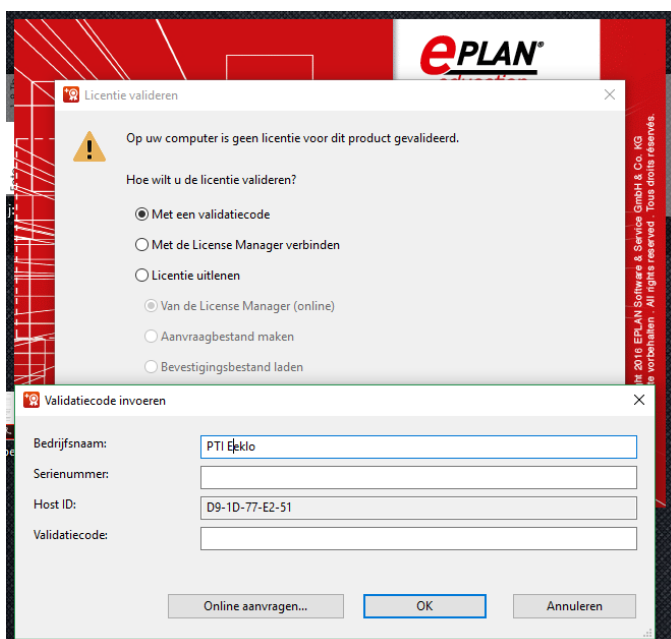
EPLAN®
education

Licentie valideren

Op uw computer is geen licentie voor dit product gevalideerd.

Hoe wilt u de licentie valideren?

Met een validatiecode
Met de License Manager verbinden
Licentie uitlenen
Van de License Manager (online)
Aanvraagbestand maken
Bevestigingsbestand laden

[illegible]ht 2016 EPLAN Software & Service GmbH & Co. KG
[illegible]e vorbehalten. All rights reserved. Tous droits réservés.

Validatiecode invoeren

Bedrijfsnaam: PTI Eeklo
Serienummer:
Host ID: D9-1D-77-E2-51
Validatiecode:

Online aanvragen...
OK
Annuleren